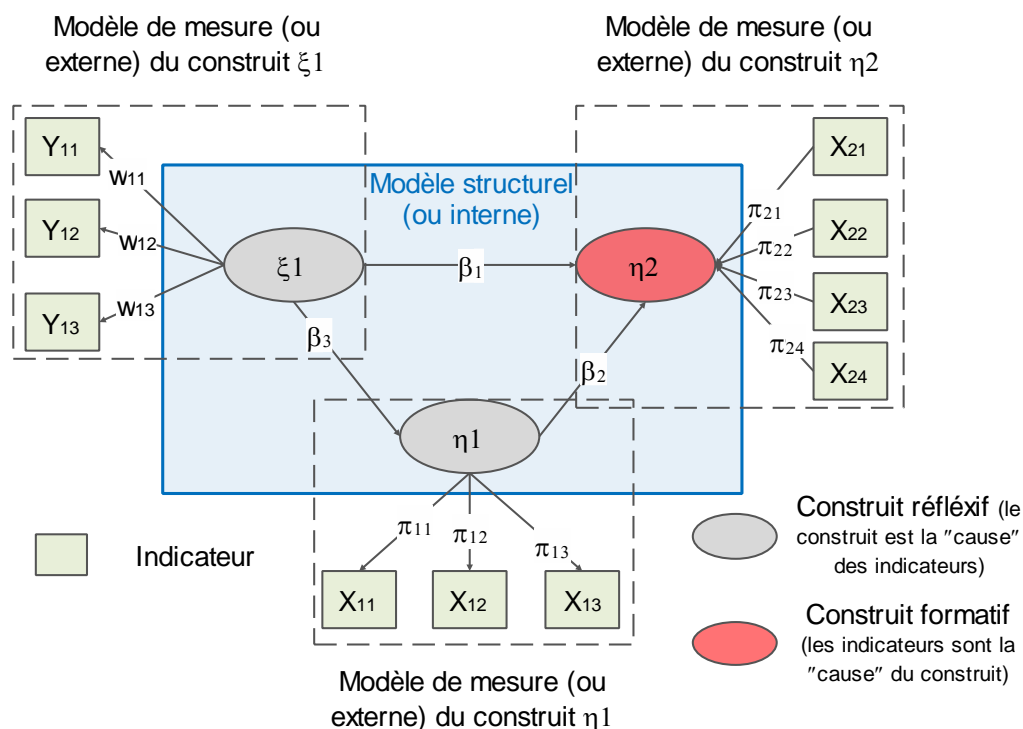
Modèle de mesure (ou externe) du construit $\xi1$

Modèle de mesure (ou externe) du construit $\eta2$

$Y_{11}$

$w_{11}$

Modèle structurel (ou interne)

$X_{21}$

$\pi_{21}$

$Y_{12}$

$w_{12}$

$\xi1$

$\beta_1$

$\eta2$

$\pi_{22}$

$X_{22}$

$\pi_{23}$

$X_{23}$

$Y_{13}$

$w_{13}$

$\beta_3$

$\pi_{24}$

$\beta_2$

$X_{24}$

$\eta1$

Construit réfléxif (le construit est la ″cause″ des indicateurs)

Indicateur

$\pi_{11}$

$\pi_{12}$

$\pi_{13}$

$X_{11}$

$X_{12}$

$X_{13}$

Construit formatif (les indicateurs sont la ″cause″ du construit)

Modèle de mesure (ou externe) du construit $\eta1$